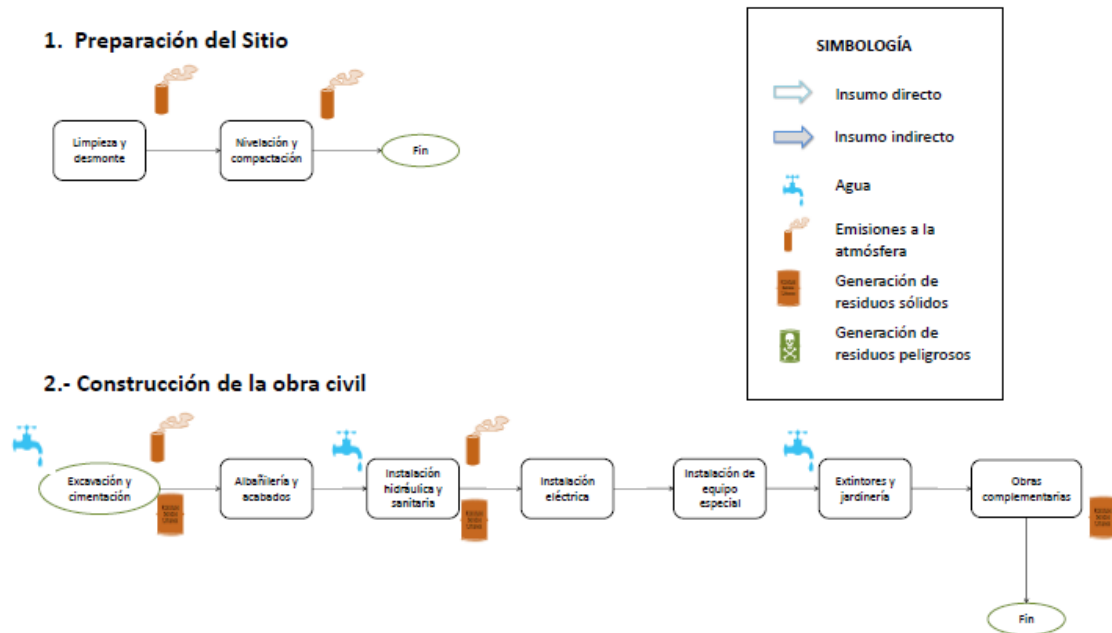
1. Preparación del Sitio

Limpieza y desmonte

Nivelación y compactación

Fin

SIMBOLOGÍA

Insumo directo

Insumo indirecto

Agua

Emisiones a la atmósfera

Generación de residuos sólidos

Generación de residuos peligrosos

2.- Construcción de la obra civil

Excavación y cimentación

Albañilería y acabados

Instalación hidráulica y sanitaria

Instalación eléctrica

Instalación de equipo especial

Extintores y jardinería

Obras complementarias

Fin